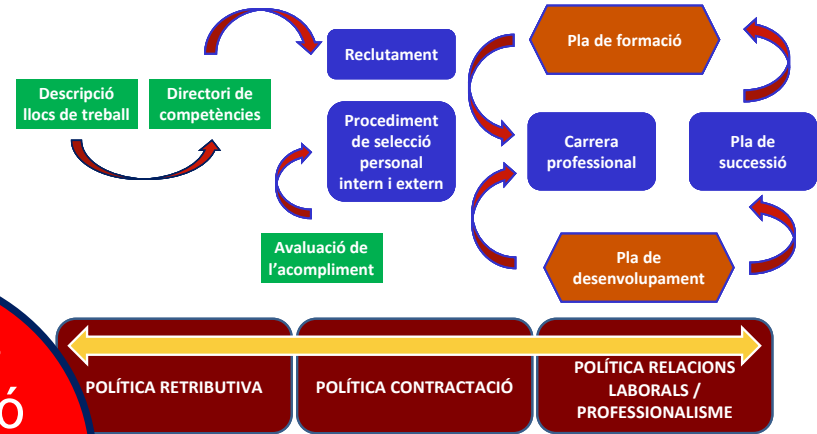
Descripció llocs de treball

Directori de competències

Reclutament

Procediment de selecció personal intern i extern

Avaluació de l'acompliment

Pla de formació

Carrera professional

Pla de successió

Pla de desenvolupament

ó

POLÍTICA RETRIBUTIVA

POLÍTICA CONTRACTACIÓ

POLÍTICA RELACIONS LABORALS / PROFESSIONALISME